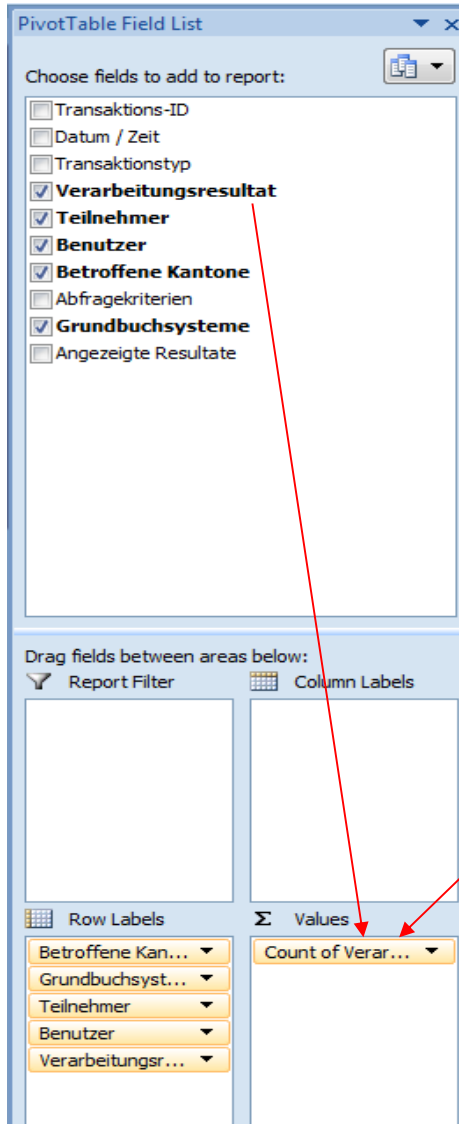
PivotTable Field List

Choose fields to add to report:

Transaktions-ID
Datum / Zeit
Transaktionstyp
Verarbeitungsresultat
Teilnehmer
Benutzer
Betroffene Kantone
Abfragekriterien
Grundbuchsysteme
Angezeigte Resultate

Drag fields between areas below:

Report Filter

Column Labels

Row Labels

Betroffene Kan...
Grundbuchsyst...
Teilnehmer
Benutzer
Verarbeitungsr...

Σ Values

Count of Verar...